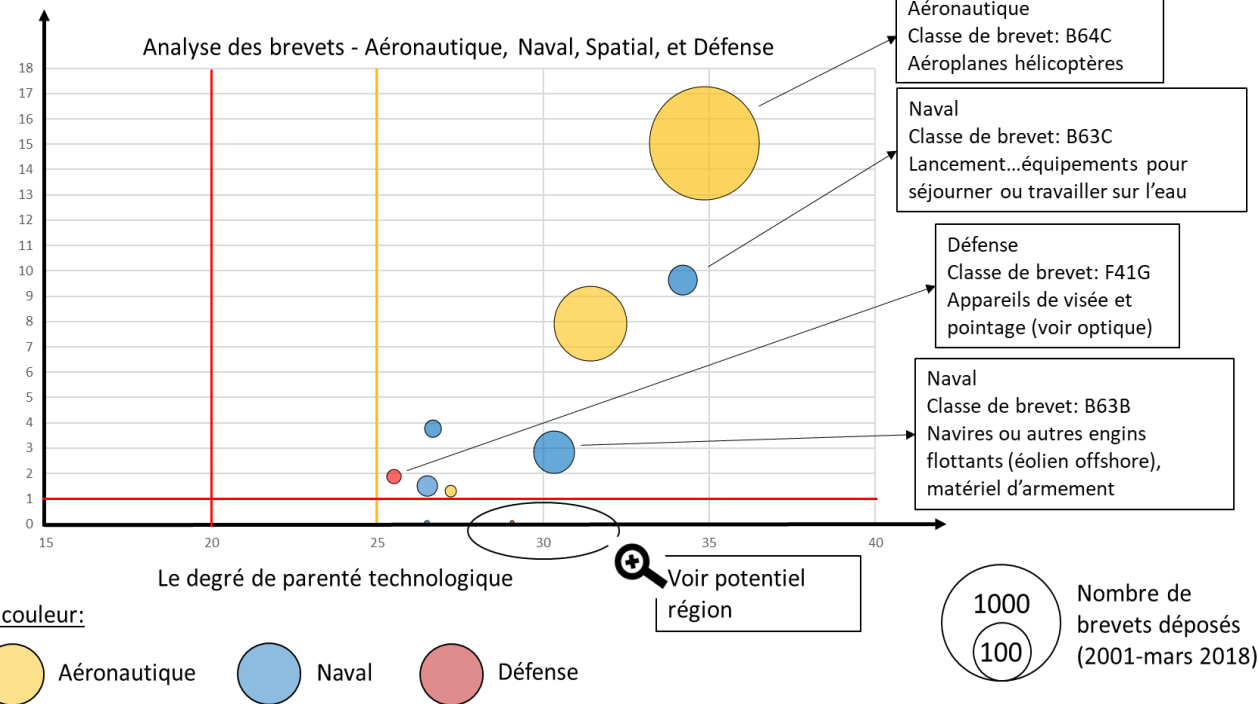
Analyse des brevets - Aéronautique, Naval, Spatial, et Défense

18
17
16
15
14
13
12
11
10
9
8
7
6
5
4
3
2
1
0

15 20 25 30 35 40

Le degré de parenté technologique

Aéronautique
Classe de brevet: B64C
Aéroplanes hélicoptères

Naval
Classe de brevet: B63C
Lancement…équipements pour séjourner ou travailler sur l'eau

Défense
Classe de brevet: F41G
Appareils de visée et pointage (voir optique)

Naval
Classe de brevet: B63B
Navires ou autres engins flottants (éolien offshore), matériel d'armement

Voir potentiel région

couleur:

Aéronautique Naval Défense

1000
100
Nombre de brevets déposés (2001-mars 2018)